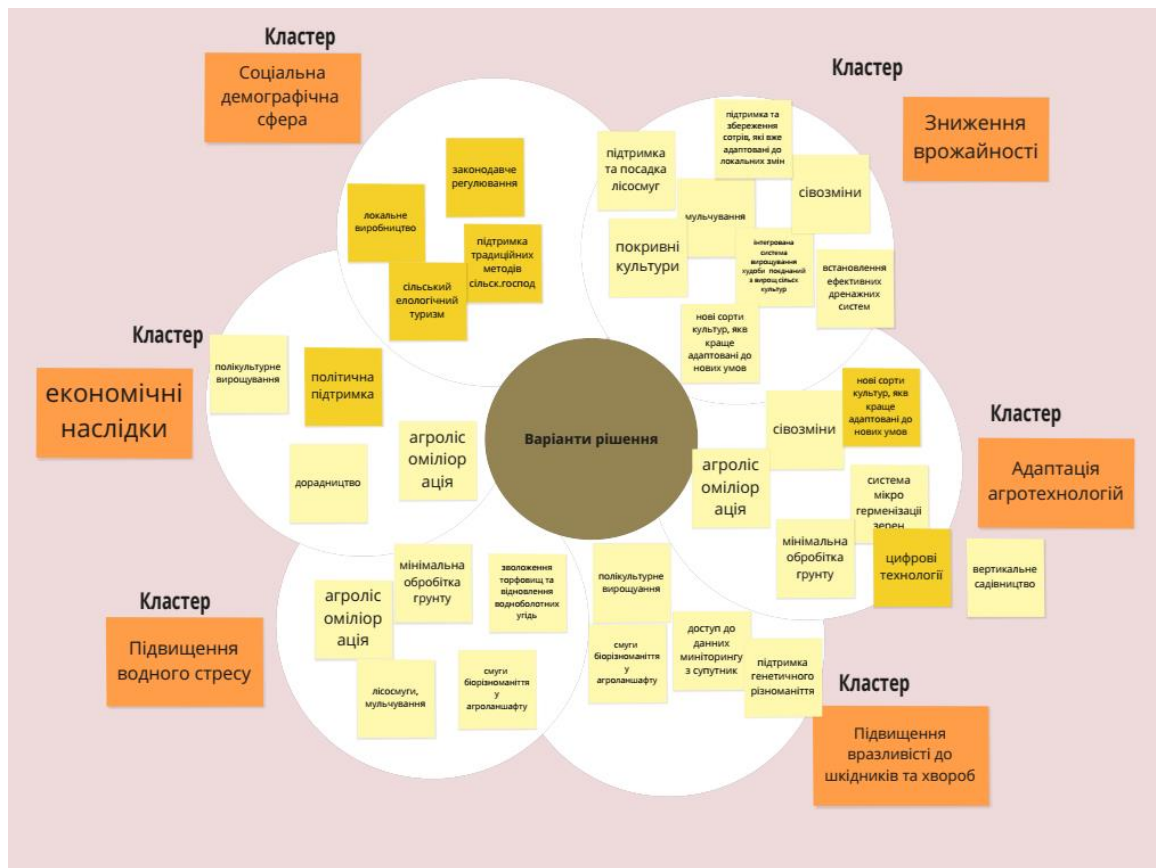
Кластер

Соціальна демографічна сфера

законодавче регулювання

локальне виробництво

підтримка традиційних методів сільск.господ

сільський елологічний туризм

Кластер

Зниження врожайності

підтримка та посадка лісосмуг

підтримка та збереження сотрів, які вже адаптовані до локальних змін

сівозміни

мульчування

покривні культури

інтегрована система вирощування худоби поєднаний з вирощ.сільск культур

встановлення ефективних дренажних систем

нові сорти культур, якв краще адаптовані до нових умов

Кластер

економічні наслідки

полікультурне вирощування

політична підтримка

агроліс оміліор ація

дорадництво

Варіанти рішення

Кластер

Адаптація агротехнологій

нові сорти культур, якв краще адаптовані до нових умов

сівозміни

агроліс оміліор ація

система мікро герменізаці зерен

мінімальна обробітка грунту

цифрові технології

вертикальне садівництво

Кластер

Підвищення водного стресу

мінімальна обробітка грунту

зволоження торфовищ та відновлення водноболотних угідь

агроліс оміліор ація

лісосмуги, мульчування

смуги біорізноманіття у агроланшафту

полікультурне вирощування

смуги біорізноманіття у агроланшафту

доступ до данних миніторингу з супутник

підтримка генетичного різноманіття

Кластер

Підвищення вразливісті до шкідників та хвороб